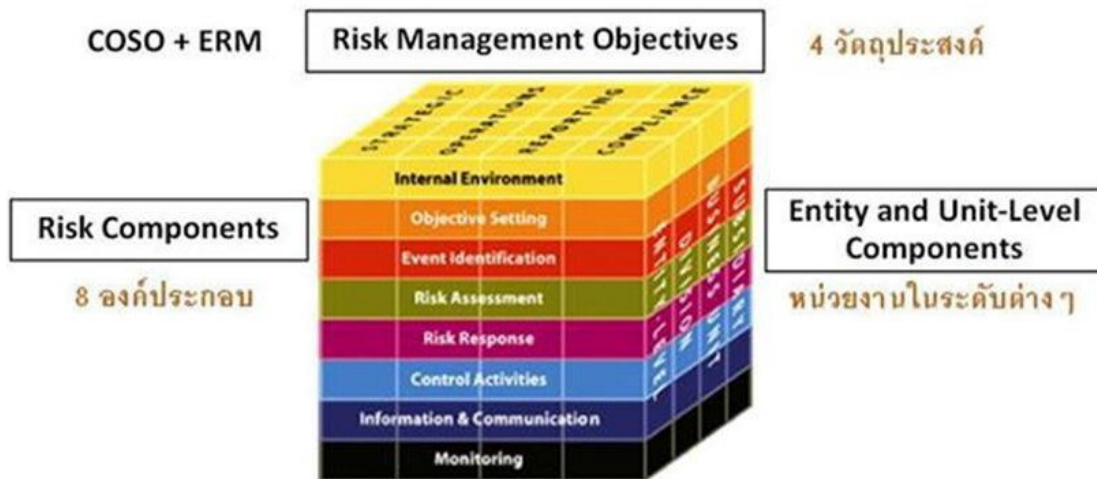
COSO + ERM

Risk Management Objectives

4 วัตถุประสงค์

STRATEGIC

OPERATIONS

REPORTING

COMPLIANCE

Internal Environment

Objective Setting

Event Identification

Risk Assessment

Risk Response

Control Activities

Information & Communication

Monitoring

ENTITY-LEVEL

DIVISION

BUSINESS UNIT

SUBSIDIARY

Risk Components

8 องค์ประกอบ

Entity and Unit-Level Components

หน่วยงานในระดับต่าง ๆ